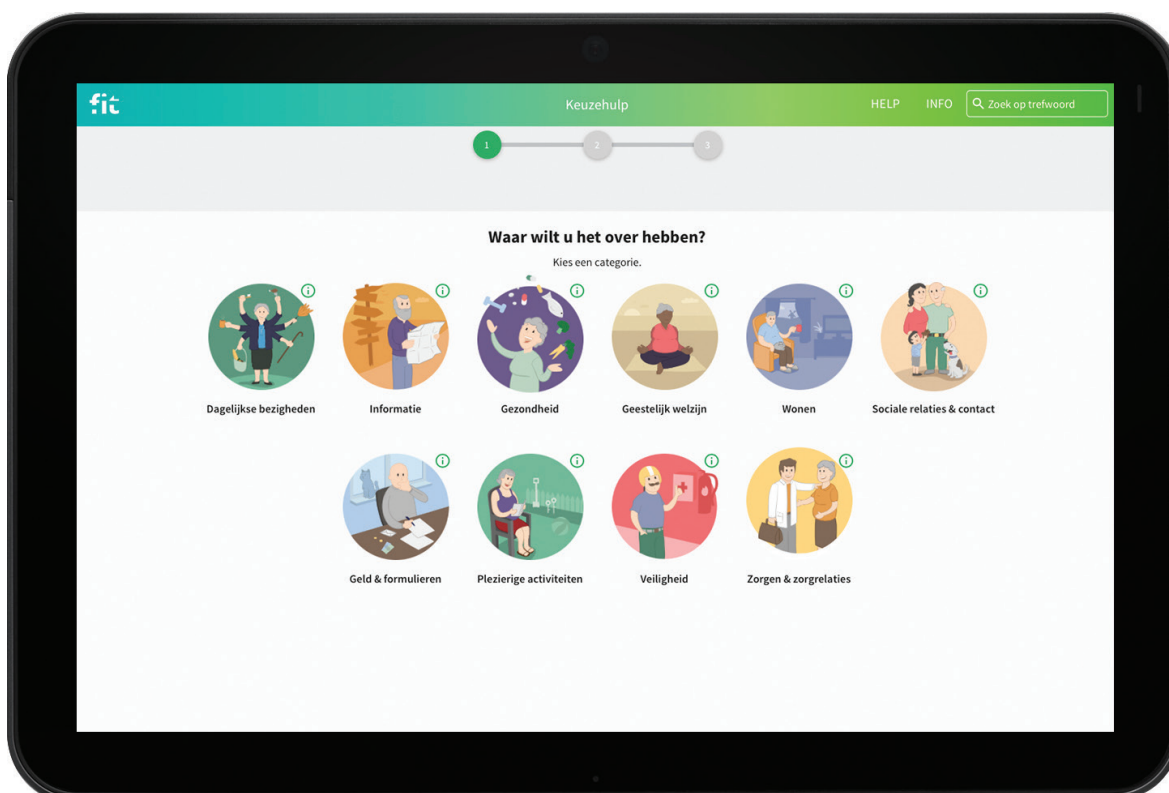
fit

Keuzehulp

HELP INFO Zoek op trefwoord

1 2 3

Waar wilt u het over hebben?

Kies een categorie.

Dagelijkse bezigheden

Informatie

Gezondheid

Geestelijk welzijn

Wonen

Sociale relaties & contact

Geld & formulieren

Plezierige activiteiten

Veiligheid

Zorgen & zorgrelaties